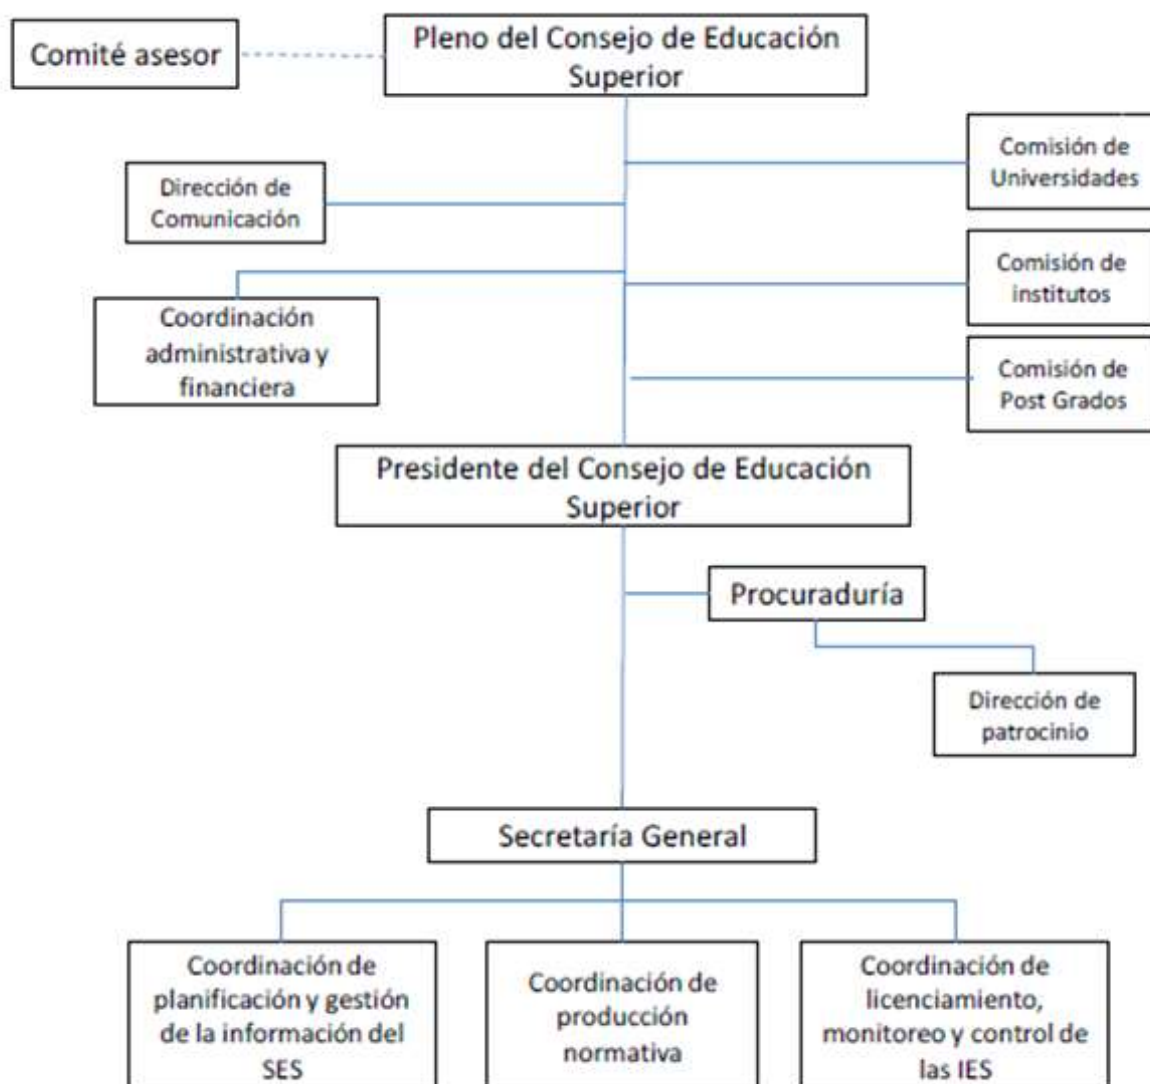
Comité asesor

Pleno del Consejo de Educación Superior

Comisión de Universidades

Dirección de Comunicación

Comisión de institutos

Coordinación administrativa y financiera

Comisión de Post Grados

Presidente del Consejo de Educación Superior

Procuraduría

Dirección de patrocinio

Secretaría General

Coordinación de planificación y gestión de la información del SES

Coordinación de producción normativa

Coordinación de licenciamiento, monitoreo y control de las IES